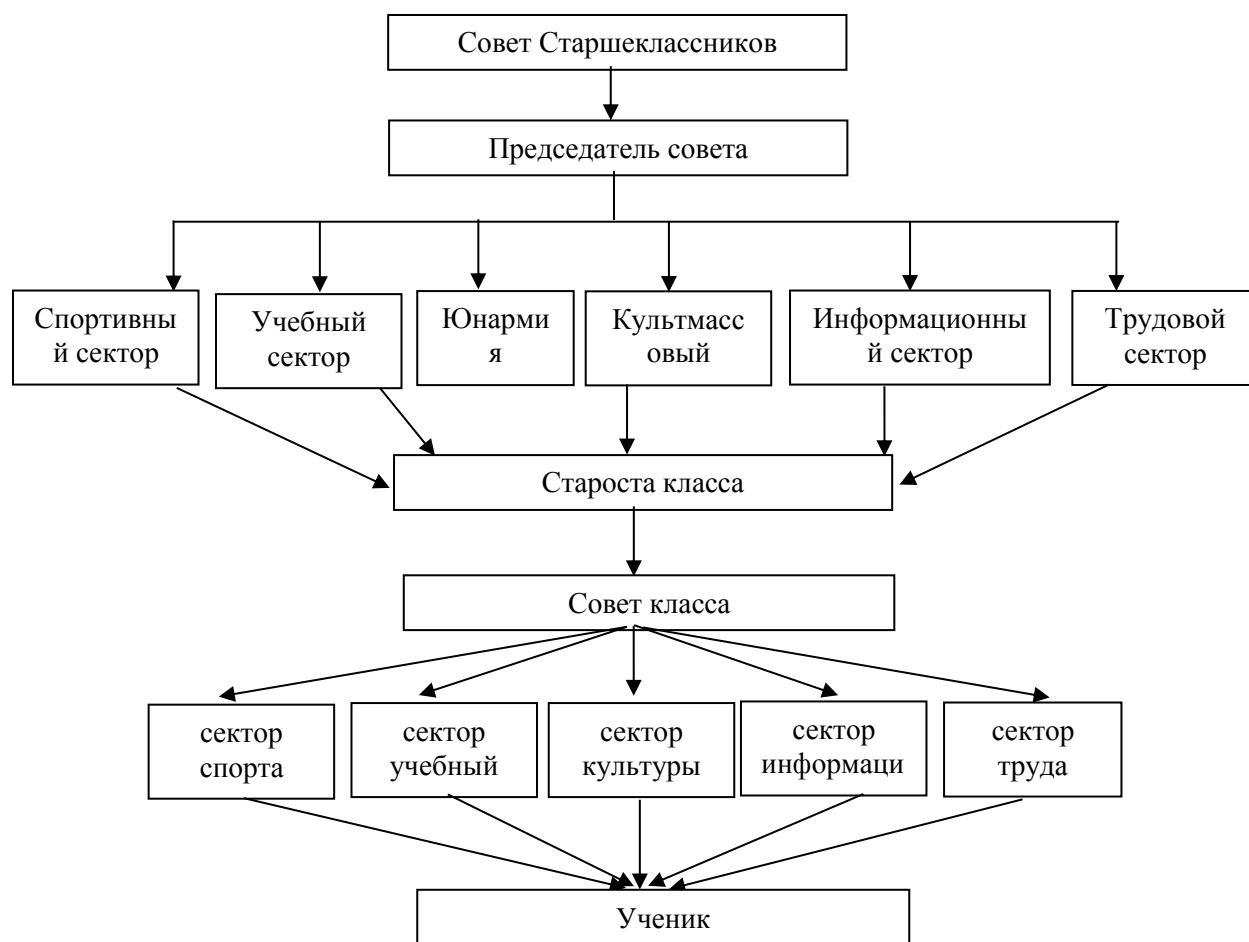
Совет Старшеклассников

Председатель совета

Спортивный сектор

Учебный сектор

Юнармия

Культмассовый

Информационный сектор

Трудовой сектор

Староста класса

Совет класса

сектор спорта

сектор учебный

сектор культуры

сектор информаци

сектор труда

Ученик